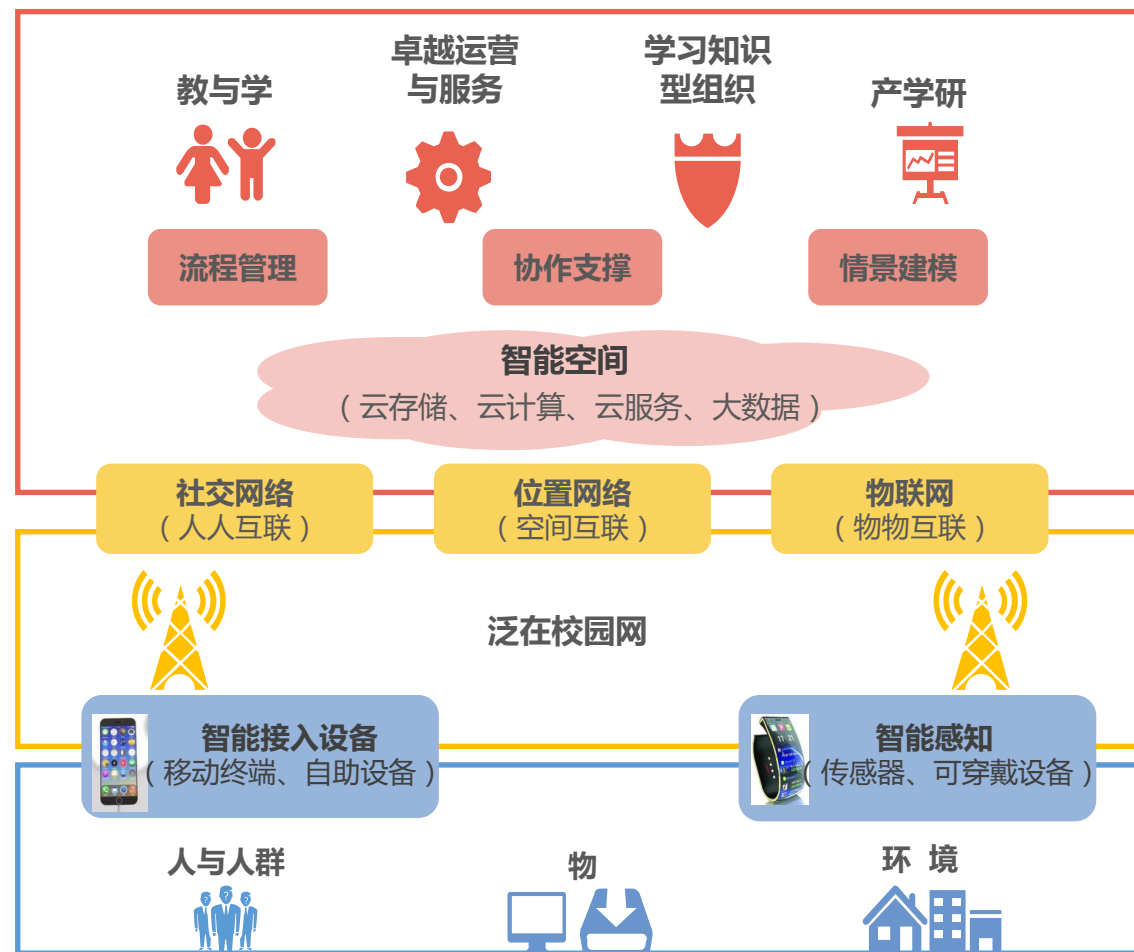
教与学

卓越运营与服务

学习知识型组织

产学研

流程管理

协作支撑

情景建模

智能空间
（云存储、云计算、云服务、大数据）

社交网络
（人人互联）

位置网络
（空间互联）

物联网
（物物互联）

泛在校园网

智能接入设备
（移动终端、自助设备）

智能感知
（传感器、可穿戴设备）

人与人群

物

环 境